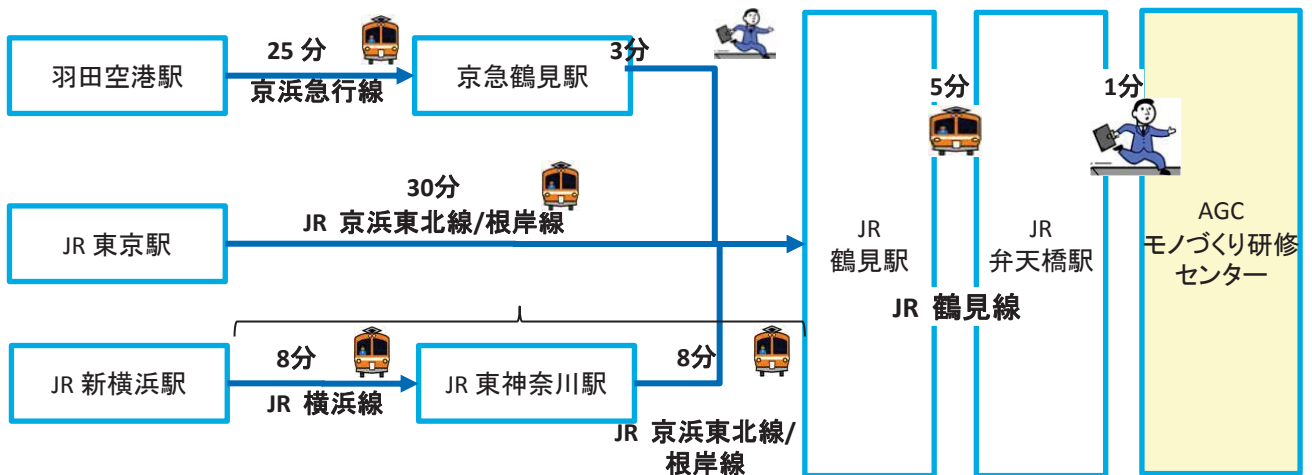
羽田空港駅

25 分

京浜急行線

京急鶴見駅

3分

JR 東京駅

30分

JR 京浜東北線/根岸線

JR 新横浜駅

8分

JR 横浜線

JR 東神奈川駅

8分

JR 京浜東北線/根岸線

JR
鶴見駅

5分

JR
弁天橋駅

JR 鶴見線

1分

AGC
モノづくり研修センター